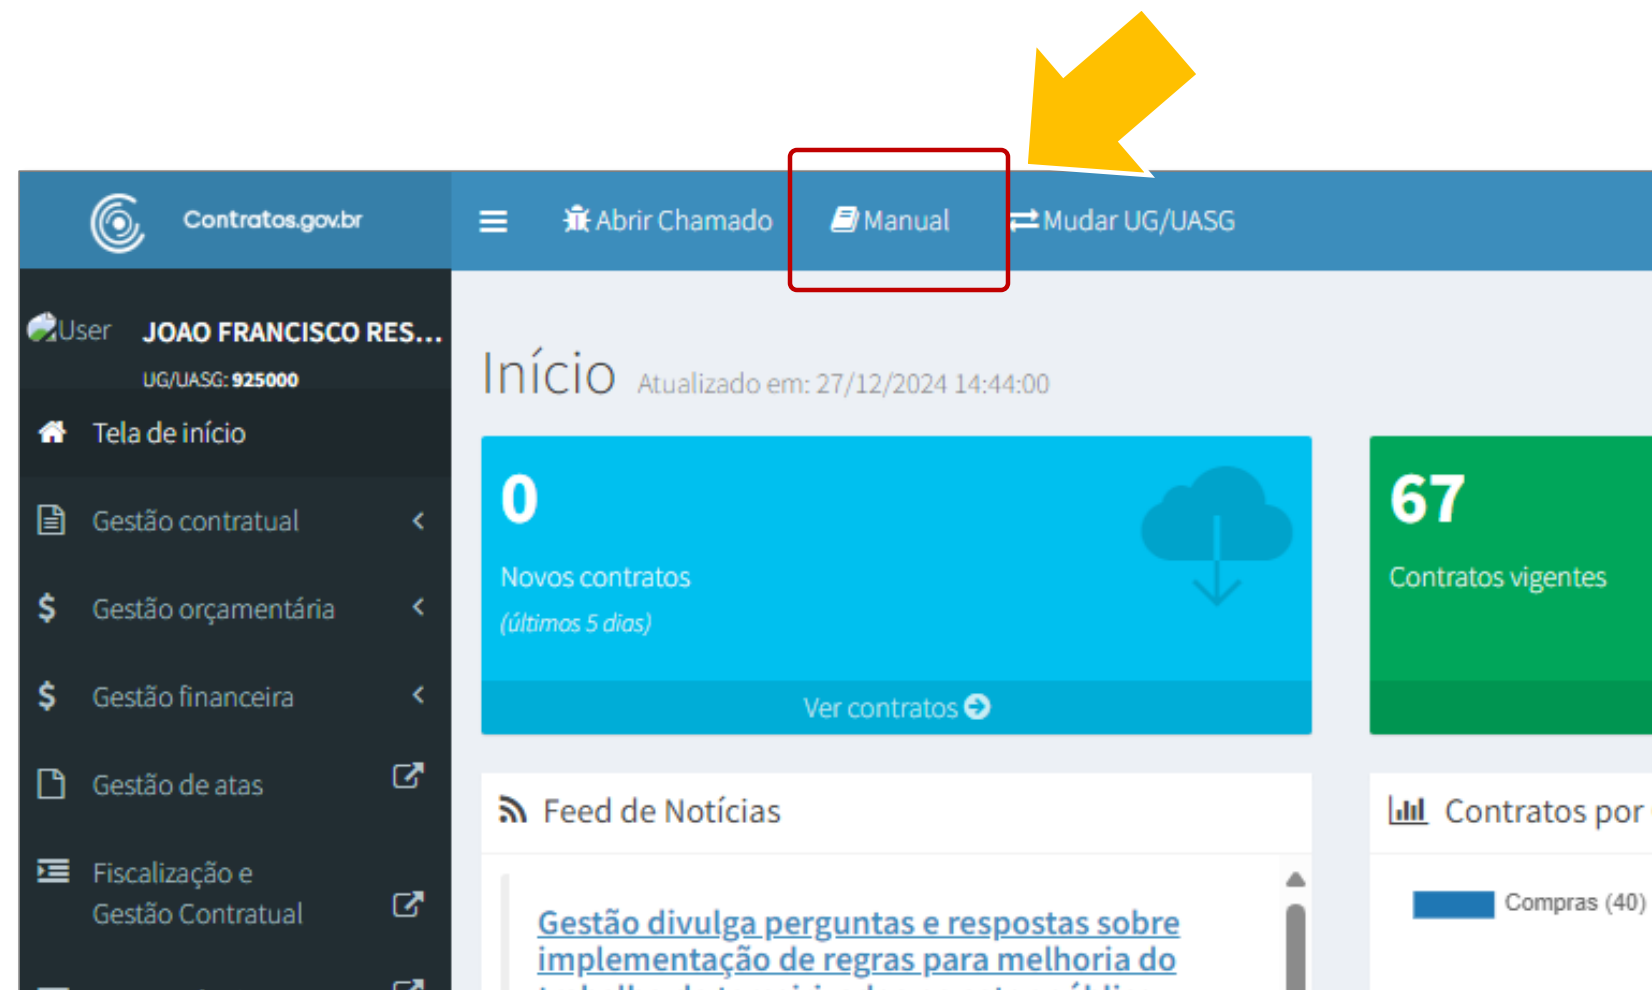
Contratos.gov.br

Abrir Chamado
Manual
Mudar UG/UASG

User JOAO FRANCISCO RES...
UG/UASG: 925000

Tela de início
Gestão contratual
Gestão orçamentária
Gestão financeira
Gestão de atas
Fiscalização e Gestão Contratual

Início Atualizado em: 27/12/2024 14:44:00

0
Novos contratos
(últimos 5 dias)
Ver contratos

67
Contratos vigentes

Feed de Notícias

Gestão divulga perguntas e respostas sobre implementação de regras para melhoria do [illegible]

Contratos por

Compras (40)